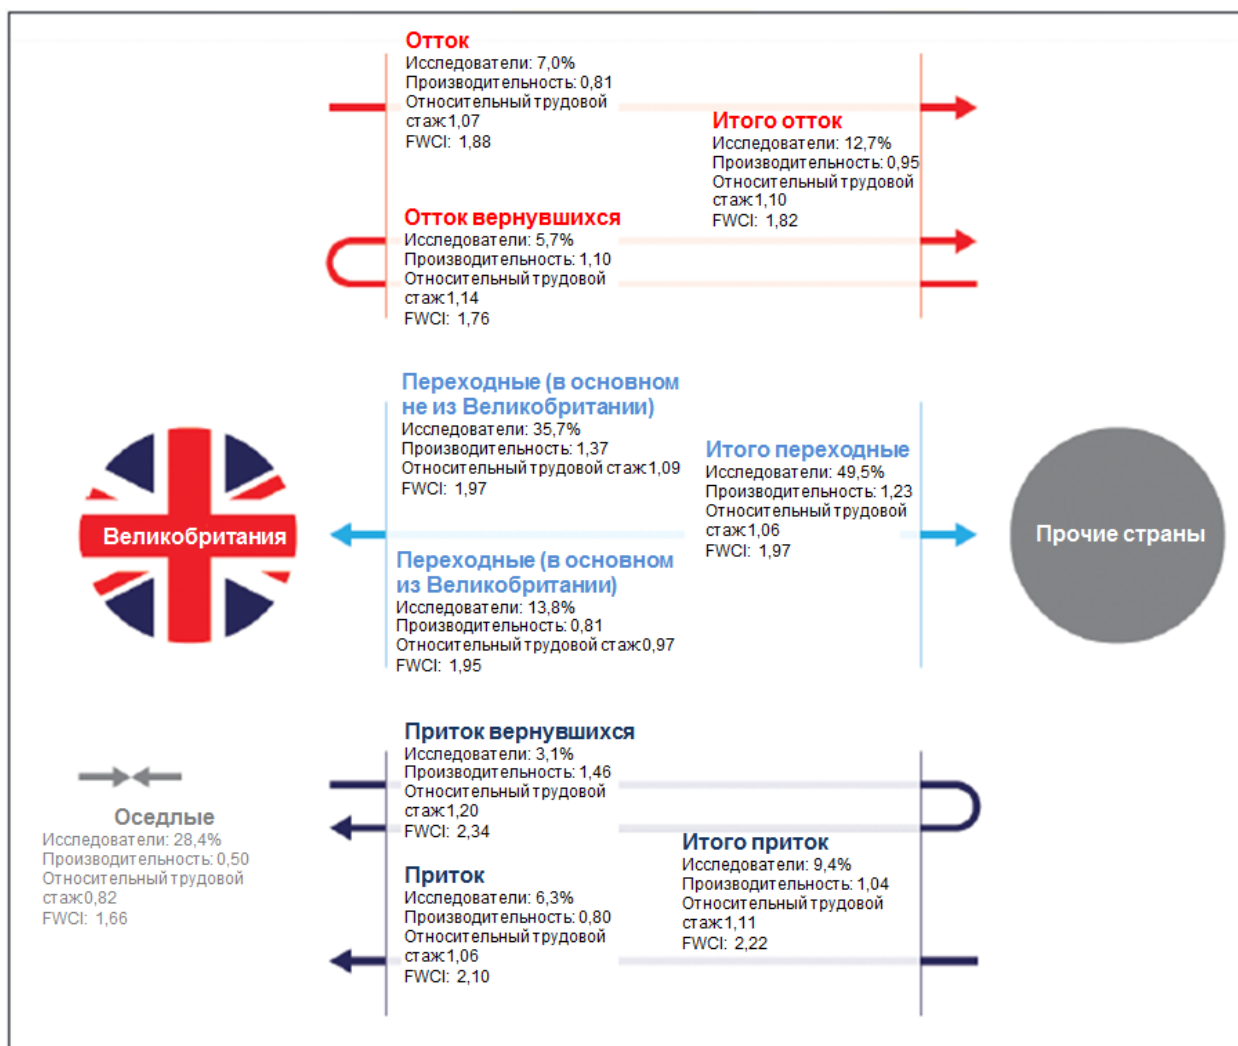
Отток
Исследователи: 7,0%
Производительность: 0,81
Относительный трудовой стаж 1,07
FWCI: 1,88

Итого отток
Исследователи: 12,7%
Производительность: 0,95
Относительный трудовой стаж 1,10
FWCI: 1,82

Отток вернувшихся
Исследователи: 5,7%
Производительность: 1,10
Относительный трудовой стаж 1,14
FWCI: 1,76

Переходные (в основном не из Великобритании)
Исследователи: 35,7%
Производительность: 1,37
Относительный трудовой стаж 1,09
FWCI: 1,97

Итого переходные
Исследователи: 49,5%
Производительность: 1,23
Относительный трудовой стаж 1,06
FWCI: 1,97

Великобритания

Прочие страны

Переходные (в основном из Великобритании)
Исследователи: 13,8%
Производительность: 0,81
Относительный трудовой стаж 0,97
FWCI: 1,95

Приток вернувшихся
Исследователи: 3,1%
Производительность: 1,46
Относительный трудовой стаж 1,20
FWCI: 2,34

Оседлые
Исследователи: 28,4%
Производительность: 0,50
Относительный трудовой стаж 0,82
FWCI: 1,66

Итого приток
Исследователи: 9,4%
Производительность: 1,04
Относительный трудовой стаж 1,11
FWCI: 2,22

Приток
Исследователи: 6,3%
Производительность: 0,80
Относительный трудовой стаж 1,06
FWCI: 2,10